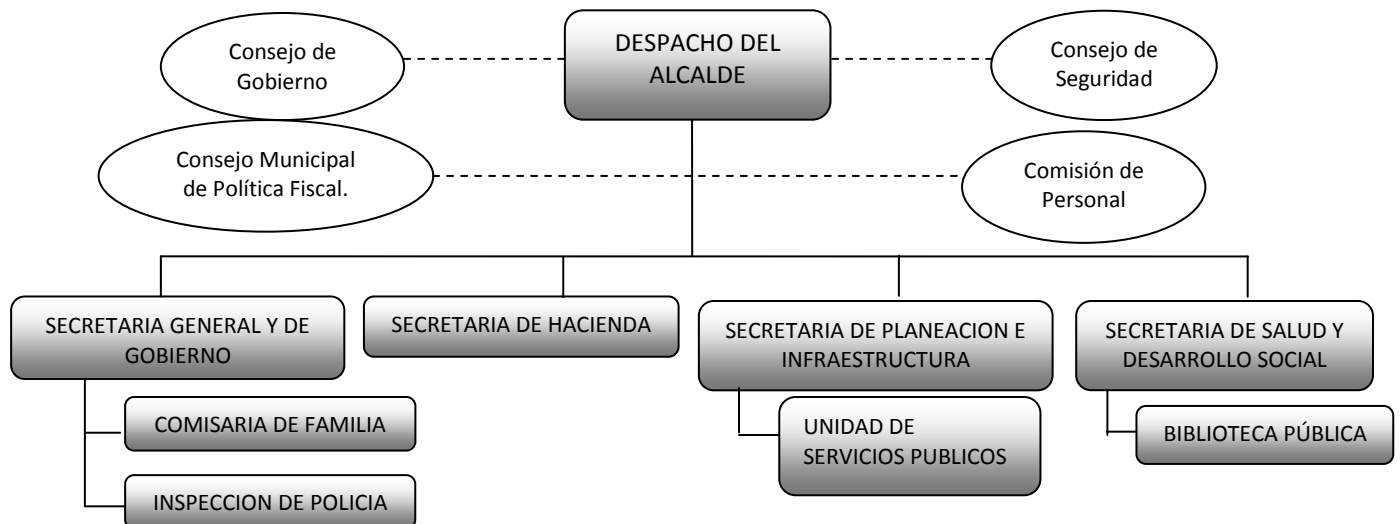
DESPACHO DEL ALCALDE

Consejo de Gobierno

Consejo de Seguridad

Consejo Municipal de Política Fiscal.

Comisión de Personal

SECRETARIA GENERAL Y DE GOBIERNO

COMISARIA DE FAMILIA

INSPECCION DE POLICIA

SECRETARIA DE HACIENDA

SECRETARIA DE PLANEACION E INFRAESTRUCTURA

UNIDAD DE SERVICIOS PUBLICOS

SECRETARIA DE SALUD Y DESARROLLO SOCIAL

BIBLIOTECA PÚBLICA